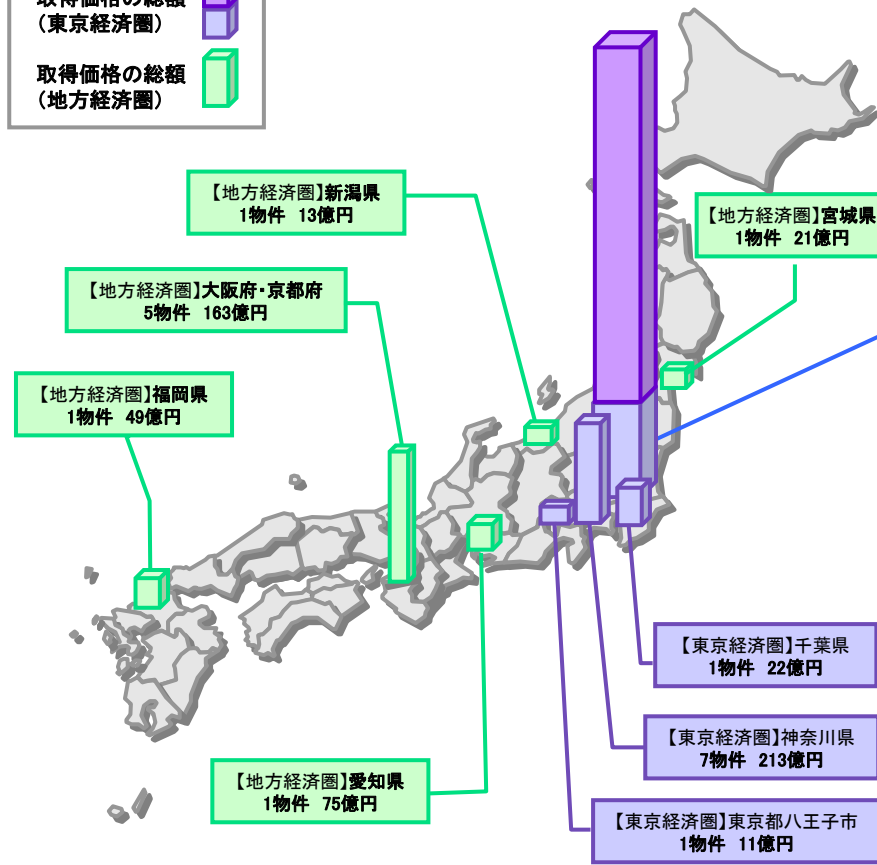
(東京経済圏)

取得価格の総額
(地方経済圏)

【地方経済圏】新潟県
1物件 13億円

【地方経済圏】宮城県
1物件 21億円

【地方経済圏】大阪府・京都府
5物件 163億円

【地方経済圏】福岡県
1物件 49億円

【東京経済圏】千葉県
1物件 22億円

【東京経済圏】神奈川県
7物件 213億円

【地方経済圏】愛知県
1物件 75億円

【東京経済圏】東京都八王子市
1物件 11億円